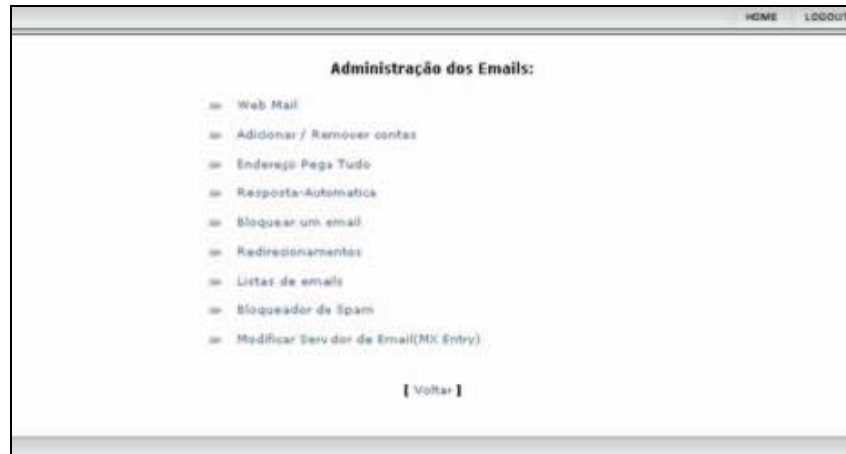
HOME LOGOUT

Administração dos Emails:

Web Mail

Adicionar / Remover contas

Endereço Pega Tudo

Resposta-Automatica

Bloquear um email

Redirecionamentos

Listas de emails

Bloqueador de Spam

Modificar Servidor de Email(MX Entry)

[ Voltar ]